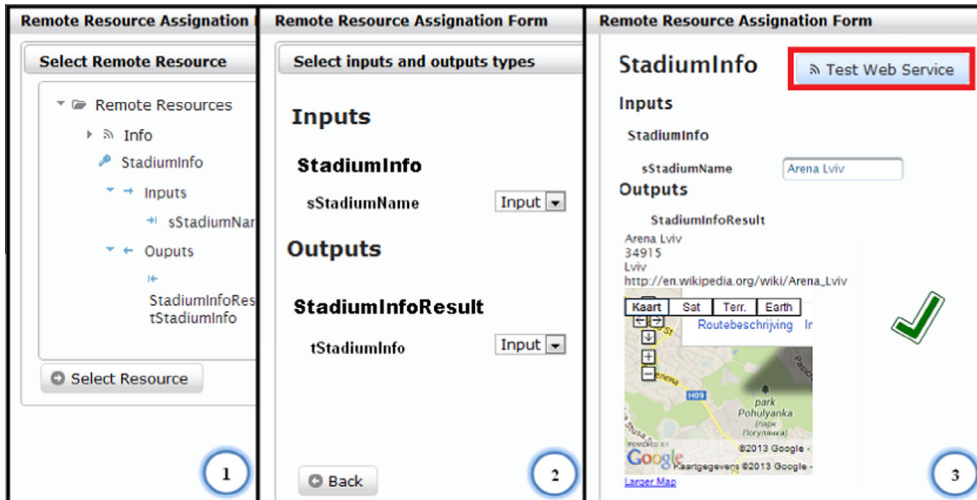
Remote Resource Assignation

Select Remote Resource

Remote Resources

Info

StadiumInfo

Inputs

sStadiumNar

Ouputs

StadiumInfoRes tStadiumInfo

Select Resource

1

Remote Resource Assignation Form

Select inputs and outputs types

Inputs

StadiumInfo

sStadiumName

Input

Outputs

StadiumInfoResult

tStadiumInfo

Input

Back

2

Remote Resource Assignation Form

StadiumInfo

Test Web Service

Inputs

StadiumInfo

sStadiumName

Arena Lviv

Outputs

StadiumInfoResult

Arena Lviv
34915
Lviv
http://en.wikipedia.org/wiki/Arena_Lviv

| Kaart | Sat | Terr. | Earth |
|---|---|---|---|

Routebeschrijving In

H09

park Pohulyanka

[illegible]

©2013 Google

Google

Kaartgegevens ©2013 Google

Larger Map

3